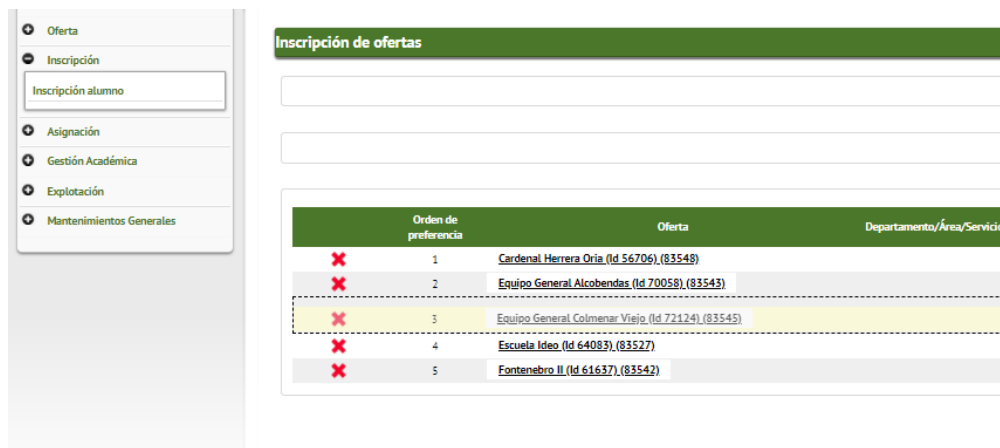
Oferta
Inscripción
Inscripción alumno
Asignación
Gestión Académica
Explotación
Mantenimientos Generales

Inscripción de ofertas

| | Orden de preferencia | Oferta | Departamento/Área/Servicio |
|---|---|---|---|
| ✖ | 1 | Cardenal Herrera Oria (Id 56706) (83548) | |
| ✖ | 2 | Equipo General Alcobendas (Id 70058) (83543) | |
| ✖ | 3 | Equipo General Colmenar Viejo (Id 72124) (83545) | |
| ✖ | 4 | Escuela Ideo (Id 64083) (83527) | |
| ✖ | 5 | Fontenebro II (Id 61637) (83542) | |